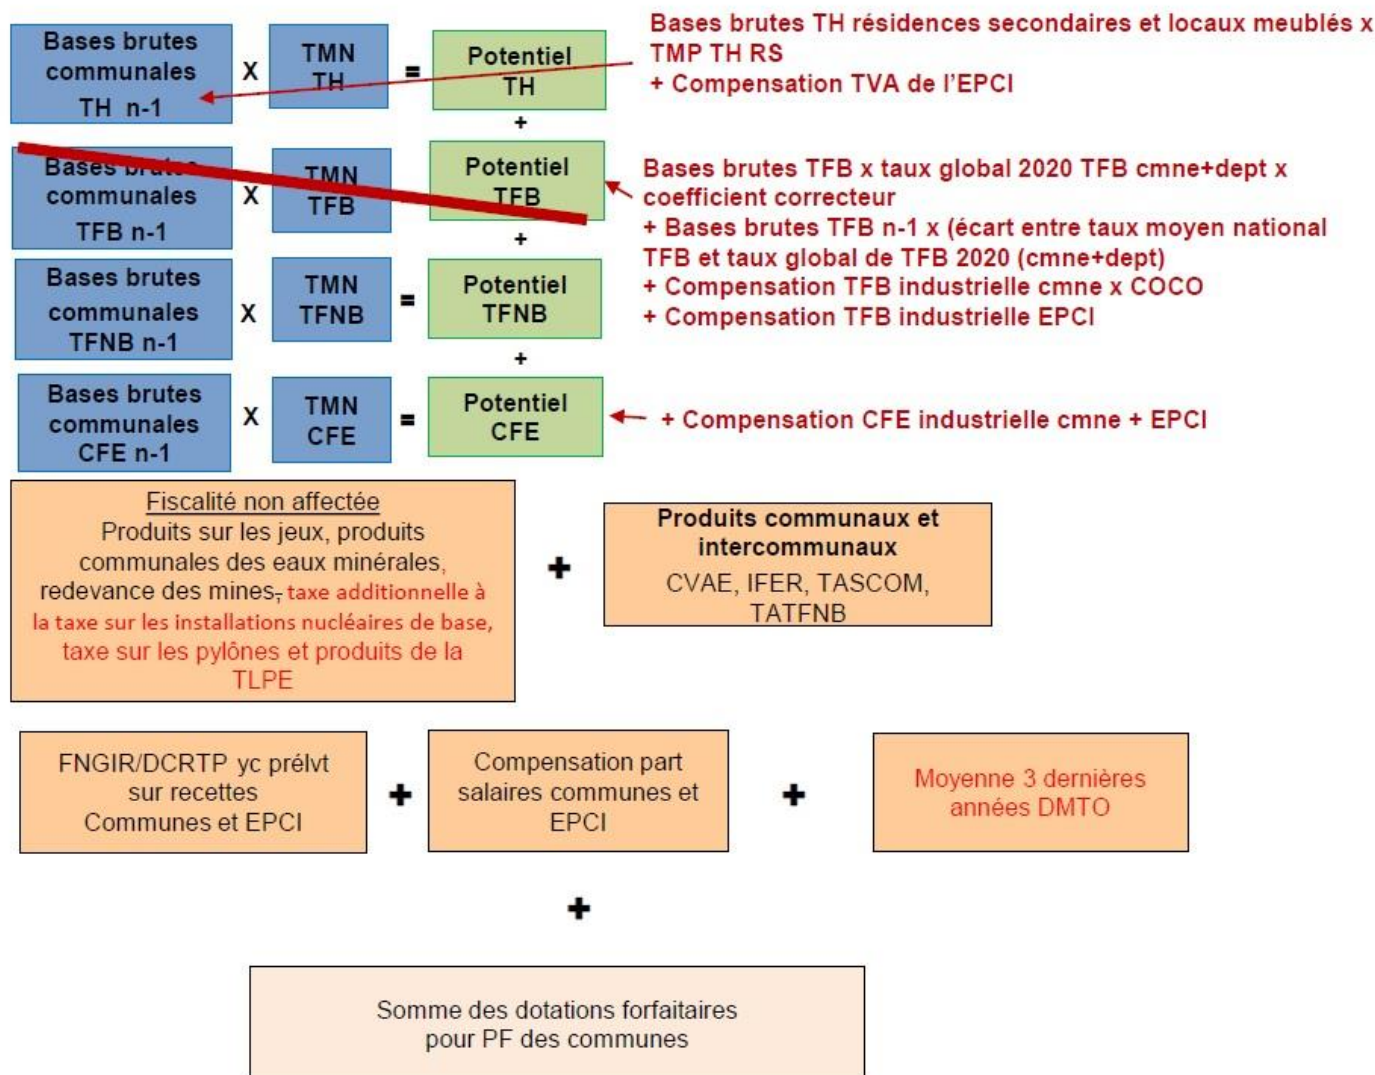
Bases brutes communales TH n-1 X TMN TH = Potentiel TH

Bases brutes TH résidences secondaires et locaux meublés x TMP TH RS
+ Compensation TVA de l'EPCI

+

Bases brutes communales TFB n-1 X TMN TFB = Potentiel TFB

Bases brutes TFB x taux global 2020 TFB cmne+dept x coefficient correcteur
+ Bases brutes TFB n-1 x (écart entre taux moyen national TFB et taux global de TFB 2020 (cmne+dept)
+ Compensation TFB industrielle cmne x COCO
+ Compensation TFB industrielle EPCI

+

Bases brutes communales TFNB n-1 X TMN TFNB = Potentiel TFNB

+

Bases brutes communales CFE n-1 X TMN CFE = Potentiel CFE

+ Compensation CFE industrielle cmne + EPCI

Fiscalité non affectée
Produits sur les jeux, produits communales des eaux minérales, redevance des mines, taxe additionnelle à la taxe sur les installations nucléaires de base, taxe sur les pylônes et produits de la TLPE

+

Produits communaux et intercommunaux
CVAE, IFER, TASCOM, TATFNB

FNGIR/DCRTP yc prélvt sur recettes Communes et EPCI

+

Compensation part salaires communes et EPCI

+

Moyenne 3 dernières années DMTO

+

Somme des dotations forfaitaires pour PF des communes